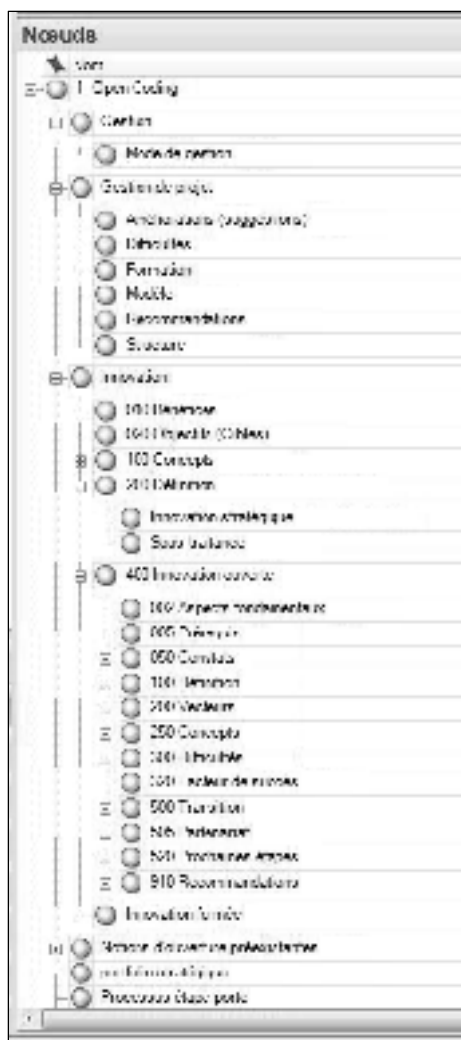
Noeuds

Nom

1 Open Coding

Gestion

Mode de gestion

Gestion de projet

Améliorations (suggestions)

Difficultés

Formation

Modèle

Recommandations

Structure

Innovation

000 Définition

000 Objectifs (Cibles)

100 Concepts

200 Définitions

Innovation stratégique

Sous-traitance

400 Innovation ouverte

000 Aspects fondamentaux

005 Définition

050 Contexte

100 Définition

200 Vecteurs

250 Concepts

300 Difficulté

350 Facteurs de succès

500 Transition

505 Indicateur

520 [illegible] étapes

910 Recommandations

Innovation fermée

Notions d'économie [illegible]

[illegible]

Processus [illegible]